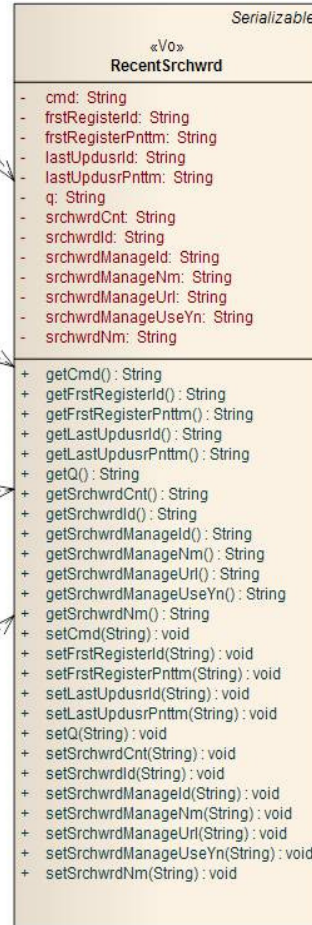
Serializable

«VO»
RecentSrchwrd

- cmd: String
- frstRegisterId: String
- frstRegisterPnttm: String
- lastUpdusrId: String
- lastUpdusrPnttm: String
- q: String
- srchwrdCnt: String
- srchwrdId: String
- srchwrdManageId: String
- srchwrdManageNm: String
- srchwrdManageUrl: String
- srchwrdManageUseYn: String
- srchwrdNm: String

+ getCmd() : String
+ getFrstRegisterId() : String
+ getFrstRegisterPnttm() : String
+ getLastUpdusrId() : String
+ getLastUpdusrPnttm() : String
+ getQ() : String
+ getSrchwrdCnt() : String
+ getSrchwrdId() : String
+ getSrchwrdManageId() : String
+ getSrchwrdManageNm() : String
+ getSrchwrdManageUrl() : String
+ getSrchwrdManageUseYn() : String
+ getSrchwrdNm() : String
+ setCmd(String) : void
+ setFrstRegisterId(String) : void
+ setFrstRegisterPnttm(String) : void
+ setLastUpdusrId(String) : void
+ setLastUpdusrPnttm(String) : void
+ setQ(String) : void
+ setSrchwrdCnt(String) : void
+ setSrchwrdId(String) : void
+ setSrchwrdManageId(String) : void
+ setSrchwrdManageNm(String) : void
+ setSrchwrdManageUrl(String) : void
+ setSrchwrdManageUseYn(String) : void
+ setSrchwrdNm(String) : void